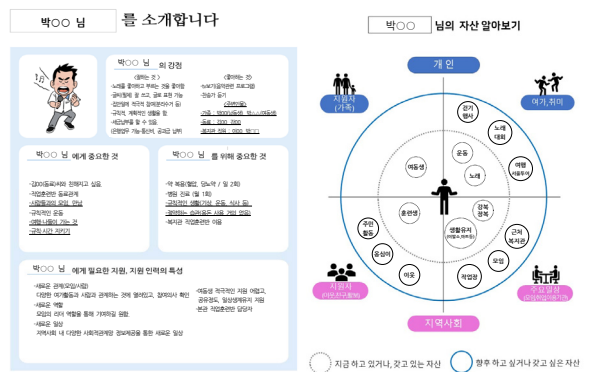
박○○ 님 를 소개합니다

박○○ 님 의 강점

<잘하는 것>
-노래를 좋아하고 부르는 것을 좋아함
-글씨쓰기를 잘 쓰고, 글로 표현 가능
-정리정돈 적극적 참여(분리수거 등)
-규칙적, 계획적인 생활을 함
-세탁/빨래를 할 수 있음.
(은행업무 가능-통신비, 공과금 납부)

<좋아하는 것>
-뉴비기술(음악관련 프로그램)
-찬송가 듣기
<관심사항>
-교통: 1800(노원역, 방스시(퇴원))
-요금: 1000, 1500
-복지관 정원 : 0000, 00

박○○ 님 에게 중요한 것

-김00(동료)씨와 친해지고 싶음.
-작업훈련반 동료관계
-서울(동생) 모임, 안녕
-규칙적인 운동
-생활 나름이 가는 것
-규칙 시간 지키기

박○○ 님 을 위해 중요한 것

-약 복용(혈압, 당뇨약 / 일 2회)
-병원 진료 (월 1회)
-규칙적인 생활(기상, 운동, 식사 등)
-일관적인 습관(음주 사용 가짐 멈춤)
-복지관 작업훈련반 이용

박○○ 님 에게 필요한 지원, 지원 인력의 특성

-새로운 관계(모임사람)
다양한 여가활동과 사람과 관계하는 것에 열려있고, 참여의사 확인
-새로운 역할
모임의 리더 역할을 통해 가져하길 원함.
-새로운 일상
지역사회 내 다양한 사회적관계망 정보제공을 통한 새로운 일상

-여동생 적극적인 지원 어렵고,
공유정도, 일상생활유지 지원
-본관 작업훈련반 담당자

박○○ 님의 자산 알아보기

개 인
지원자 (가족)
여가,취미
지원자 (이웃,친구,동료)
주요일상 (요일,하루일과)
지역사회

걷기 행사
노래 대회
여행 서울투어
여동생
운동
노래
훈련생
경복 경복
근처 복지관
생활유지 (전용,이,헤어 등)
주민 활동
옆집 이웃
모임
이웃
작업장

지금 하고 있거나, 갖고 있는 자산
향후 하고 싶거나 갖고 싶은 자산